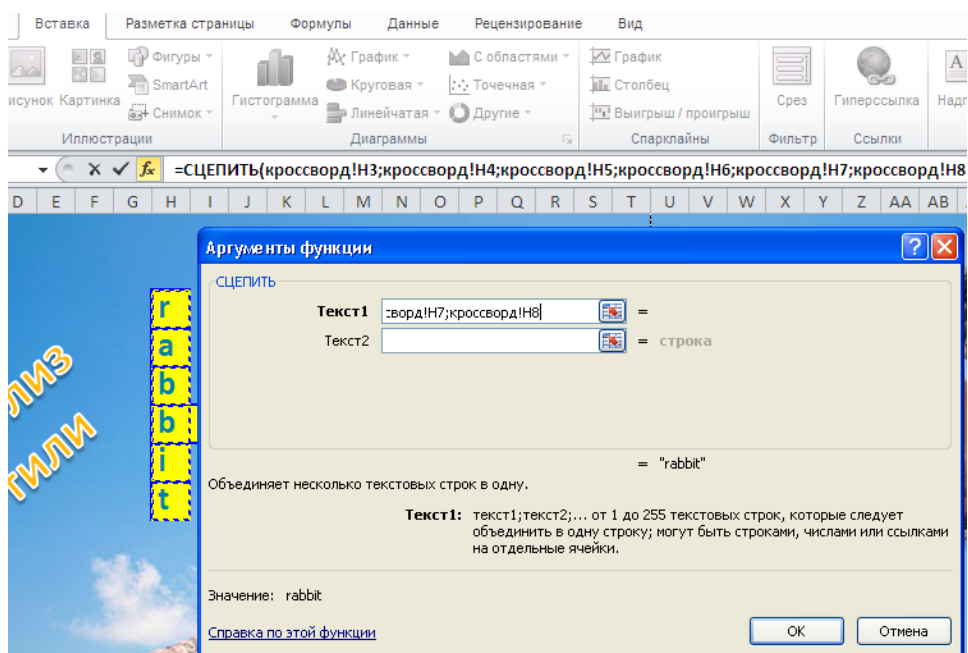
Вставка Разметка страницы Формулы Данные Рецензирование Вид

исунок Картинка Фигуры SmartArt Снимок Иллюстрации Гистограмма График Круговая Линейчатая С областями Точечная Другие Диаграммы График Столбец Выигрыш / проигрыш Спарклайны Срез Фильтр Гиперссылка Ссылки Надп

=СЦЕПИТЬ(кроссворд!H3;кроссворд!H4;кроссворд!H5;кроссворд!H6;кроссворд!H7;кроссворд!H8

D E F G H I J K L M N O P Q R S T U V W X Y Z AA AB

r
a
b
b
i
t

лиз
гили

Аргументы функции

СЦЕПИТЬ

Текст1 :ворд!H7;кроссворд!H8 =

Текст2 = строка

= "rabbit"

Объединяет несколько текстовых строк в одну.

Текст1: текст1;текст2;... от 1 до 255 текстовых строк, которые следует объединить в одну строку; могут быть строками, числами или ссылками на отдельные ячейки.

Значение: rabbit

Справка по этой функции

ОК Отмена